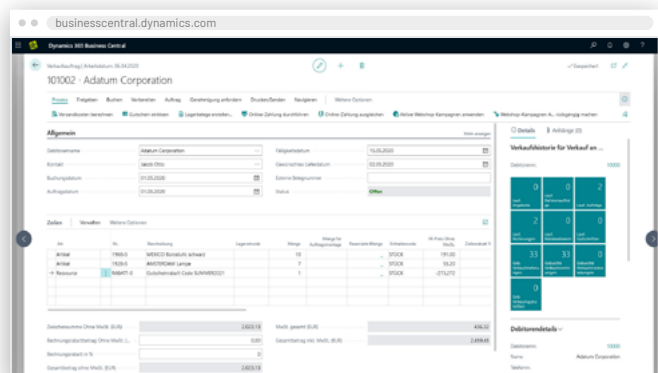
businesscentral.dynamics.com

Dynamics 365 Business Central

Verkaufsauftrag | Arbeitsdatum: 06.04.2020

101002 · Adatum Corporation

✓ Gespeichert

Prozess Freigeben Buchen Vorbereiten Auftrag Genehmigung anfordern Drucken/Senden Navigieren Weitere Optionen

Verwandte Daten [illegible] Gutschrift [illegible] Lagerbelege erstellen... Online-Zahlung durchführen Online-Zahlung ausgleichen Aktive Webshop-Kampagnen anwenden Webshop-Kampagnen A... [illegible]

Allgemein

Debitorname Adatum Corporation

Kontakt Jakob Otto

Buchungsdatum 01.05.2020

Auftragsdatum 01.05.2020

Fälligkeitsdatum 15.05.2020

Gewünschtes Lieferdatum 02.05.2020

Externe Belegnummer

Status Offen

Zeilen Verwalten Weitere Optionen

| Art | Nr. | Beschreibung | Lagerortcode | Menge | Menge für Auftragsmontage | Reservierte Menge | Einheitencode | VK-Preis Ohne MwSt. | Zeilenrabatt % |
|---|---|---|---|---|---|---|---|---|---|
| Artikel | 1906-S | MEXICO Konsole, schwarz | | 10 | | | STÜCK | 191,00 | |
| Artikel | 1928-S | AMSTERDAM Lampe | | 7 | | | STÜCK | 55,20 | |
| Ressource | RABATT-D | Gutscheinrabatt Code SUMMER2021 | | 1 | | | STÜCK | -273,270 | |

Zwischensumme Ohne MwSt. (EUR) 2.603,19

Rechnungsrabattbetrag Ohne MwSt. (EUR) 0,00

Rechnungsrabatt in %

Gesamtbetrag ohne MwSt. (EUR) 2.603,19

MwSt. gesamt (EUR) 436,32

Gesamtbetrag inkl. MwSt. (EUR) 2.459,45

Details Anhänge (0)

Verkaufshistorie für Verkauf an ...

Debitorennr. 10000

0 Lauf. Angebote
0 Lauf. Rahmenaufträge
2 Lauf. Aufträge
2 Lauf. Rechnungen
0 Lauf. Reklamationen
0 Lauf. Gutschriften
33 Geb. Verkaufsrechnungen
33 Geb. Verkaufslieferungen
0 Gebuchte Verkaufsgutschriften
0 Geb. Verkaufsgutschriften

Debitorendetails

Debitorennr. 10000

Name Adatum Corporation

Telefonnr.